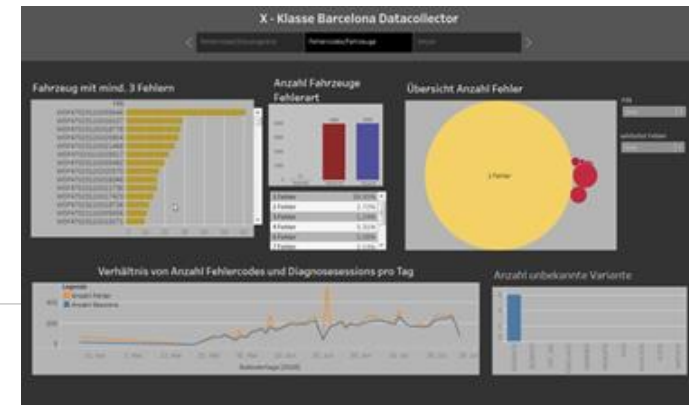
X - Klasse Barcelona Datacollector

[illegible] | Fehlercodes/Fahrzeuge | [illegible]

Fahrzeug mit mind. 3 Fehlern

Anzahl Fahrzeuge Fehlerart

Übersicht Anzahl Fehler

1 Fehler

2 Fehler
3 Fehler
4 Fehler
5 Fehler
6 Fehler
7 Fehler

Verhältnis von Anzahl Fehlercodes und Diagnosesessions pro Tag

Legende
Anzahl Fehler
Anzahl Sessions

Anzahl unbekannte Variante